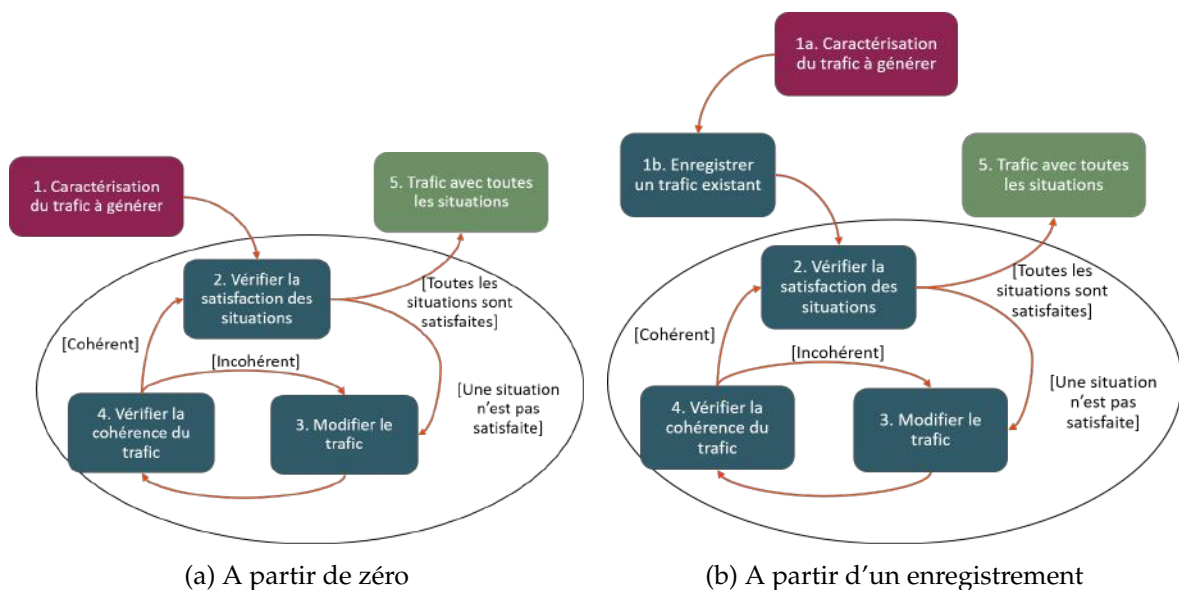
1. Caractérisation du trafic à générer

5. Trafic avec toutes les situations

2. Vérifier la satisfaction des situations

[Toutes les situations sont satisfaites]

[Cohérent]

[Incohérent]

[Une situation n'est pas satisfaite]

4. Vérifier la cohérence du trafic

3. Modifier le trafic

(a) A partir de zéro

1a. Caractérisation du trafic à générer

1b. Enregistrer un trafic existant

5. Trafic avec toutes les situations

2. Vérifier la satisfaction des situations

[Toutes les situations sont satisfaites]

[Cohérent]

[Incohérent]

[Une situation n'est pas satisfaite]

4. Vérifier la cohérence du trafic

3. Modifier le trafic

(b) A partir d'un enregistrement